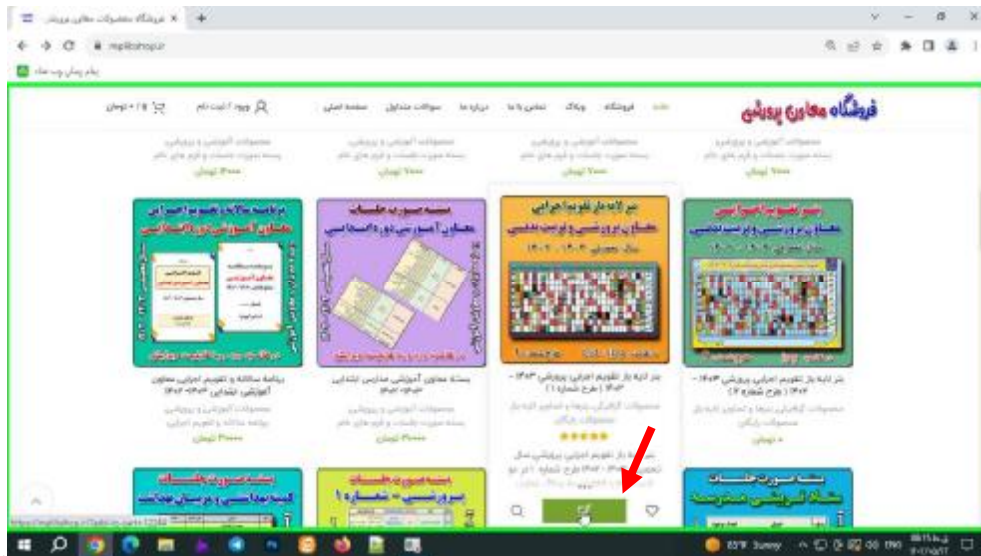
فروشگاه محصولات معاون پرورشی ×

mpillshop.ir

پیام رسان وب ایتا

فروشگاه معاون پرورشی

خانه فروشگاه وبلاگ تماس با ما درباره ما سوالات متداول صفحه اصلی

ورود / ثبت نام

۰ تومان

بنر لایه باز تقویم اجرایی

بسته صورت جلسات

برنامه سالانه و تقویم اجرایی

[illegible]

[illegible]